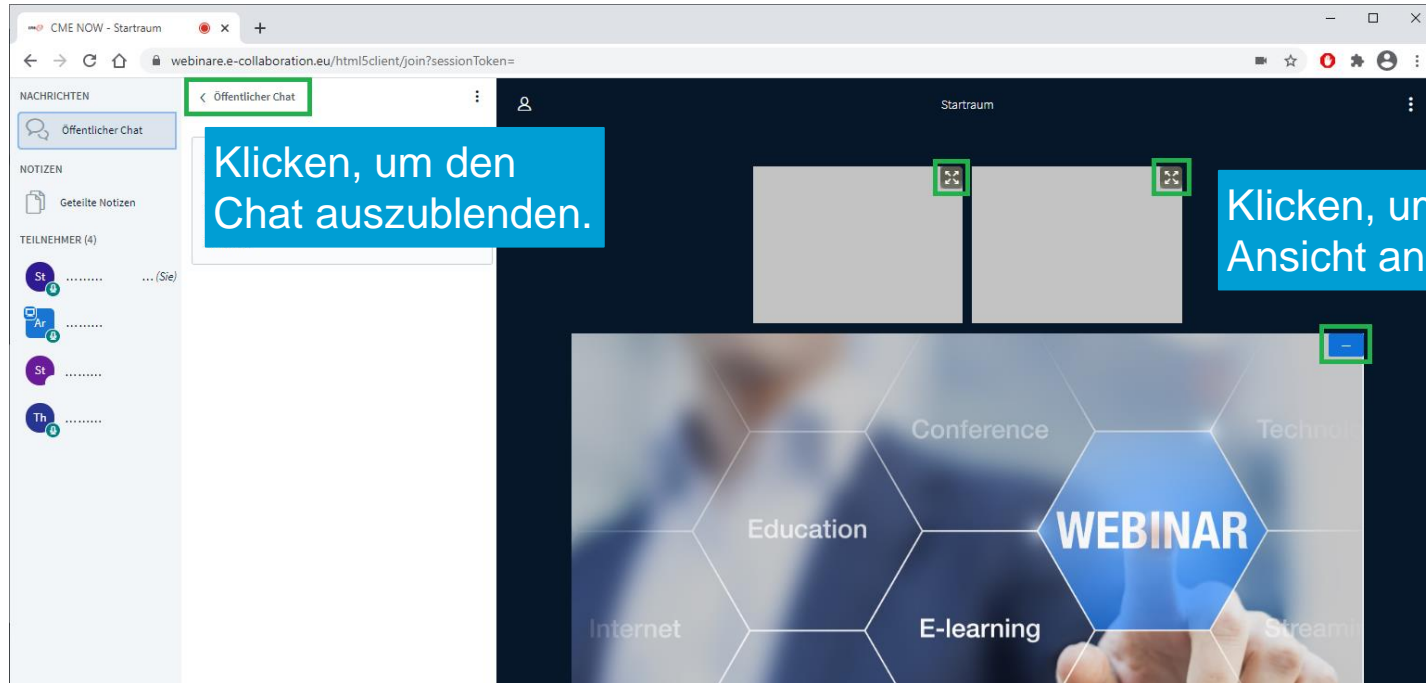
CME NOW - Startraum ×
+
webinare.e-collaboration.eu/html5client/join?sessionToken=

NACHRICHTEN
Öffentlicher Chat
NOTIZEN
Geteilte Notizen
TEILNEHMER (4)
St ......... ...(Sie)
Ar .........
St .........
Th .........

‹ Öffentlicher Chat

Klicken, um den Chat auszublenden.

Startraum

Klicken, um Ansicht an

Conference
Technolo
Education
WEBINAR
Internet
E-learning
Streami